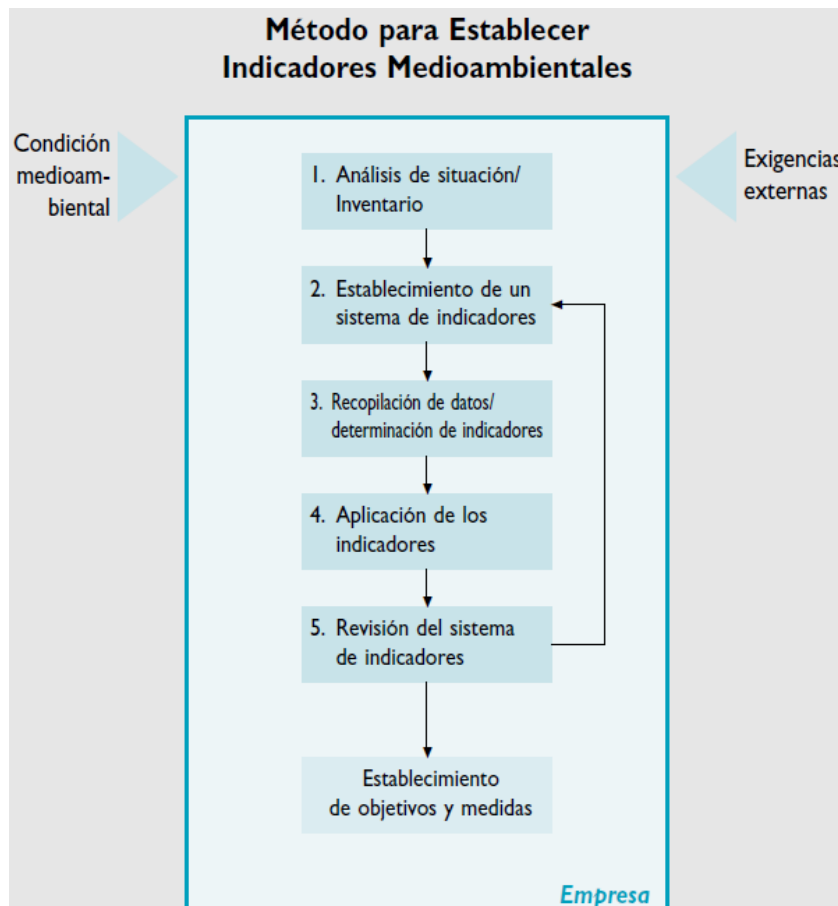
Método para Establecer Indicadores Medioambientales

Condición medioambiental

Exigencias externas

1. Análisis de situación/ Inventario

2. Establecimiento de un sistema de indicadores

3. Recopilación de datos/ determinación de indicadores

4. Aplicación de los indicadores

5. Revisión del sistema de indicadores

Establecimiento de objetivos y medidas

Empresa